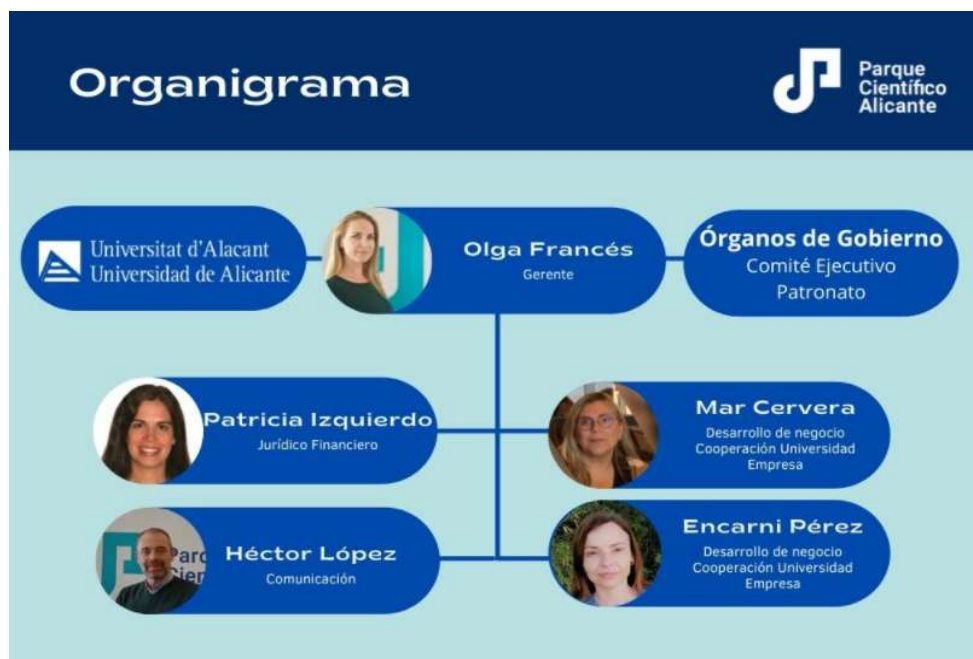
Organigrama

Parque Científico Alicante

Universitat d'Alacant
Universidad de Alicante

Olga Francés
Gerente

Órganos de Gobierno
Comité Ejecutivo
Patronato

Patricia Izquierdo
Jurídico Financiero

Mar Cervera
Desarrollo de negocio
Cooperación Universidad Empresa

Héctor López
Comunicación

Encarni Pérez
Desarrollo de negocio
Cooperación Universidad Empresa